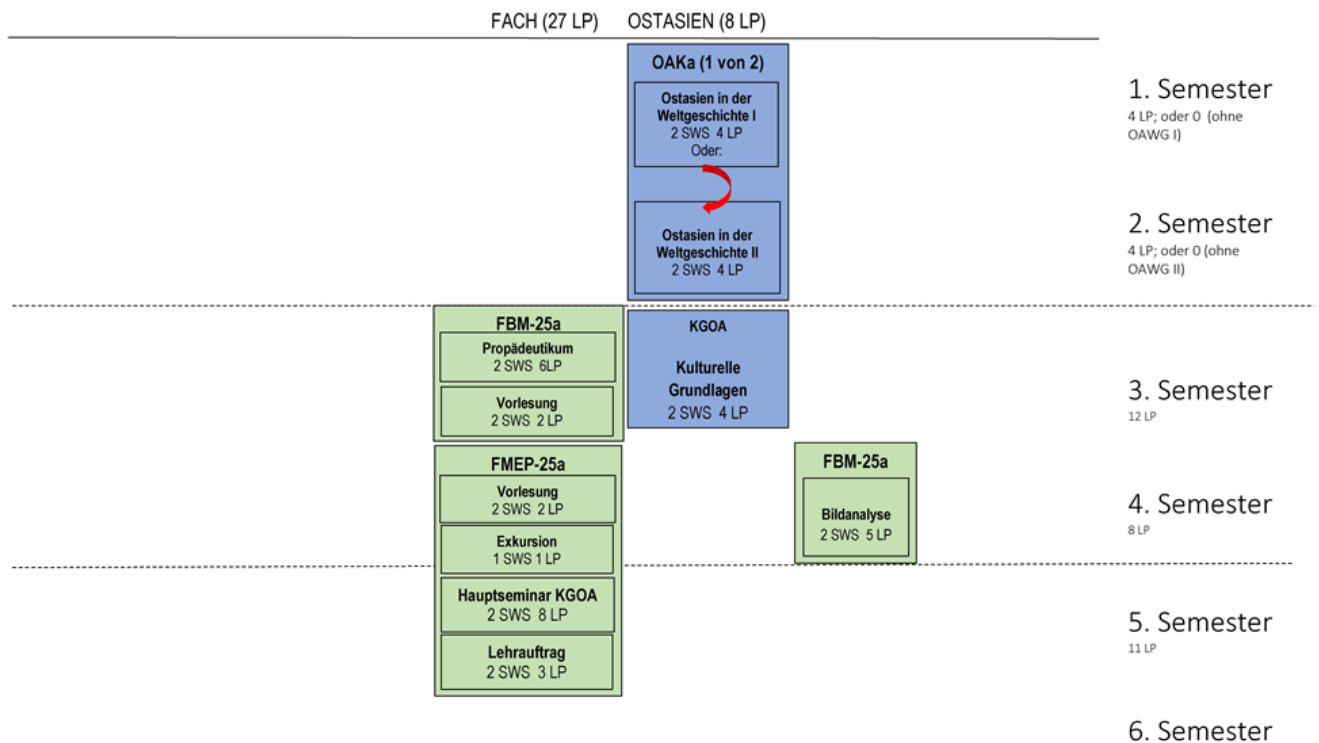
FACH (27 LP) OSTASIEN (8 LP)

OAKa (1 von 2)

Ostasien in der Weltgeschichte I
2 SWS 4 LP
Oder:

Ostasien in der Weltgeschichte II
2 SWS 4 LP

1. Semester
4 LP; oder 0 (ohne OAWG I)

2. Semester
4 LP; oder 0 (ohne OAWG II)

FBM-25a

Propädeutikum
2 SWS 6LP

Vorlesung
2 SWS 2 LP

KGOA

Kulturelle Grundlagen
2 SWS 4 LP

3. Semester
12 LP

FMEP-25a

Vorlesung
2 SWS 2 LP

Exkursion
1 SWS 1 LP

Hauptseminar KGOA
2 SWS 8 LP

Lehrauftrag
2 SWS 3 LP

FBM-25a

Bildanalyse
2 SWS 5 LP

4. Semester
8 LP

5. Semester
11 LP

6. Semester